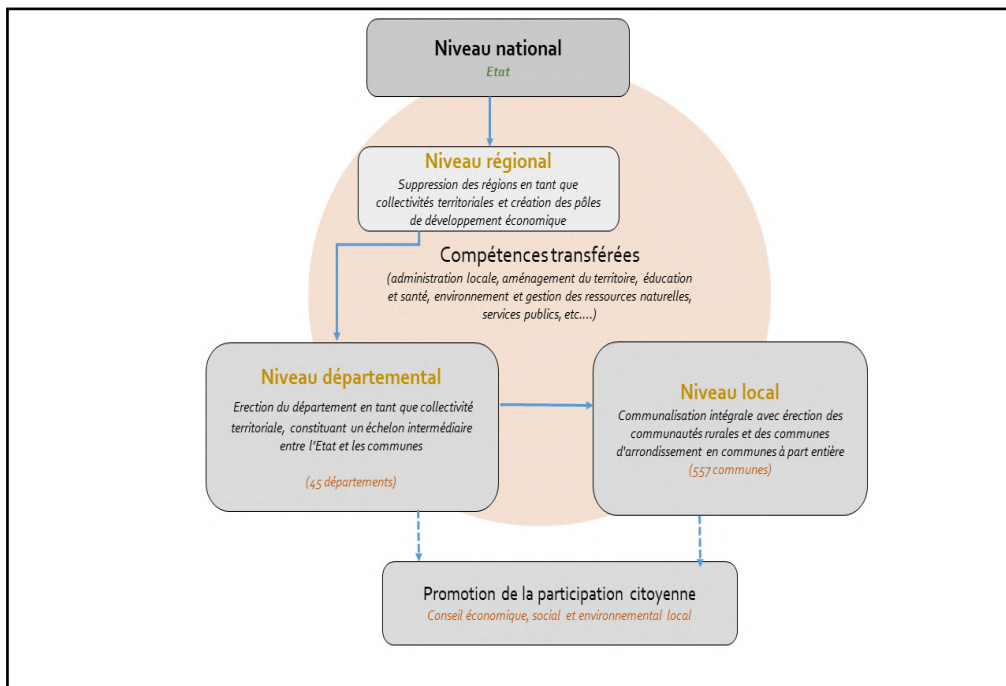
Niveau national
Etat

Niveau régional
Suppression des régions en tant que collectivités territoriales et création des pôles de développement économique

Compétences transférées
(administration locale, aménagement du territoire, éducation et santé, environnement et gestion des ressources naturelles, services publics, etc....)

Niveau départemental
Erection du département en tant que collectivité territoriale, constituant un échelon intermédiaire entre l'Etat et les communes

(45 départements)

Niveau local
Communalisation intégrale avec érection des communautés rurales et des communes d'arrondissement en communes à part entière
(557 communes)

Promotion de la participation citoyenne
Conseil économique, social et environnemental local